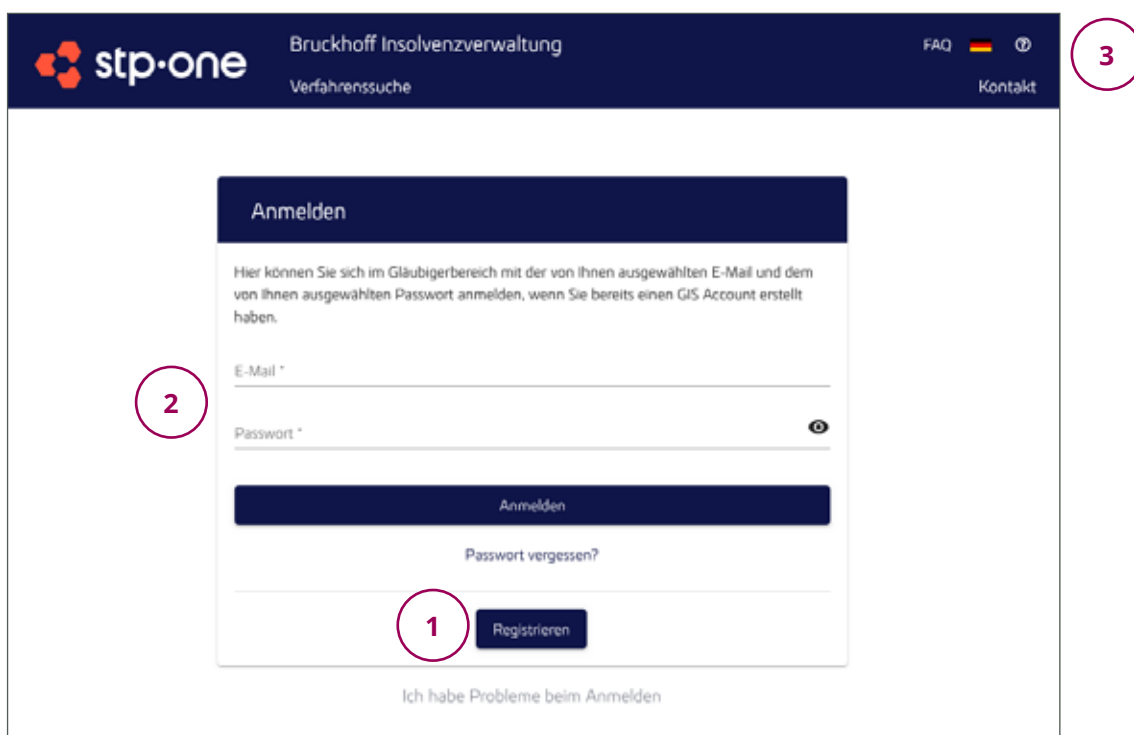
stp·one

Bruckhoff Insolvenzverwaltung

Verfahrenssuche

FAQ

Kontakt

3

Anmelden

Hier können Sie sich im Gläubigerbereich mit der von Ihnen ausgewählten E-Mail und dem von Ihnen ausgewählten Passwort anmelden, wenn Sie bereits einen GIS Account erstellt haben.

2

E-Mail *

Passwort *

Anmelden

Passwort vergessen?

1

Registrieren

Ich habe Probleme beim Anmelden